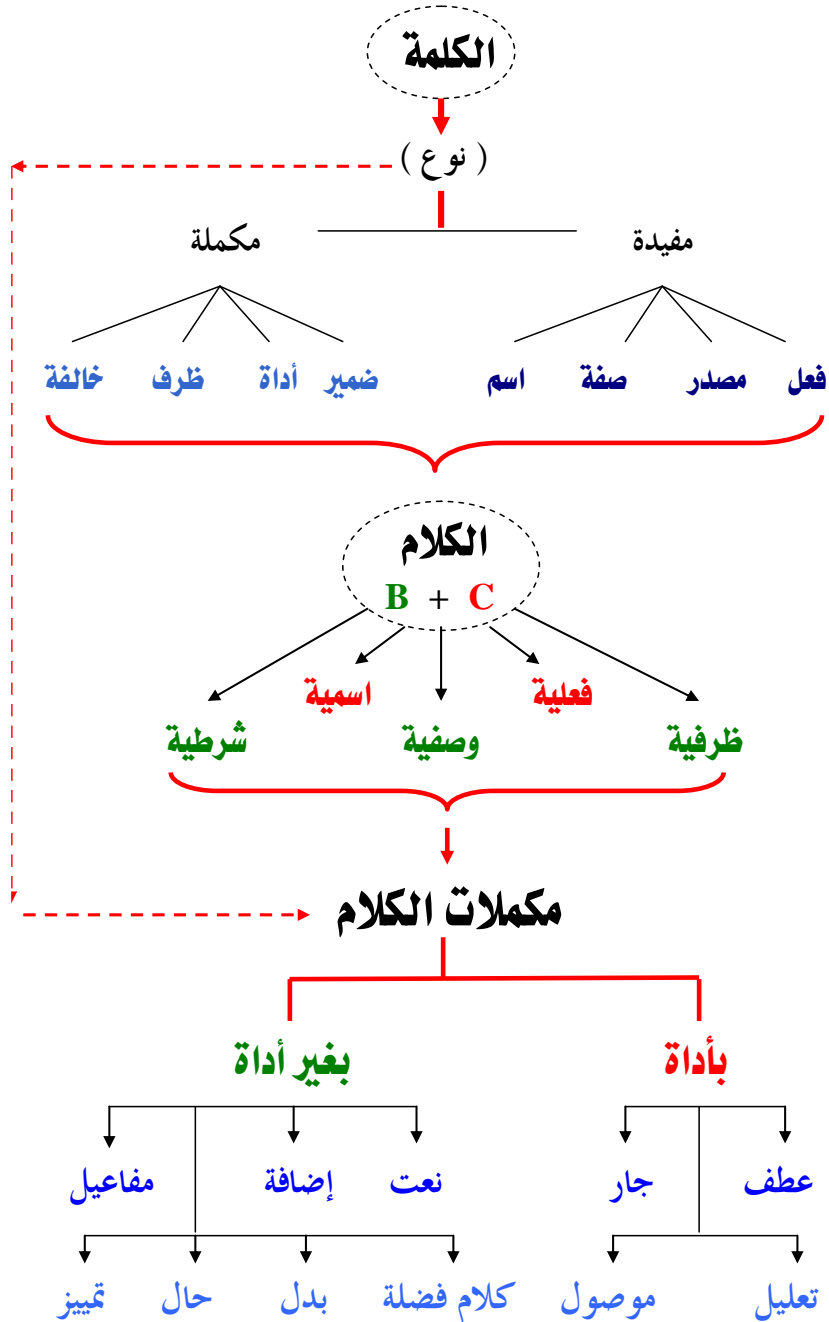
الكلمة

( نوع )

مفيدة

مكملة

فعل مصدر صفة اسم

ضمير أداة ظرف خالفة

الكلام
C + B

ظرفية فعلية وصفية اسمية شرطية

مكملات الكلام

بأداة

بغير أداة

عطف جار

تعليل موصول

نعت إضافة مفاعيل

كلام فضلة بدل حال تمييز